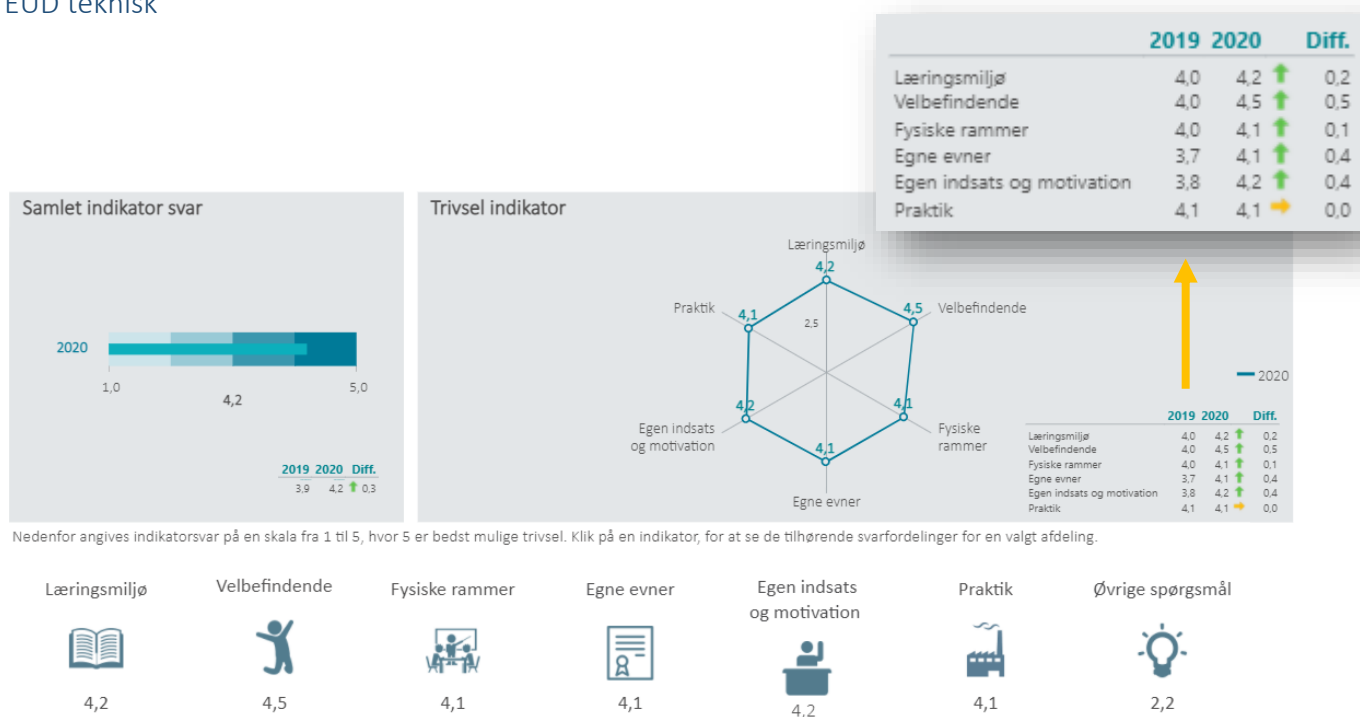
EUD teknisk

| | 2019 | 2020 | Diff. |
|---|---|---|---|
| Læringsmiljø | 4,0 | 4,2 | 0,2 |
| Velbefindende | 4,0 | 4,5 | 0,5 |
| Fysiske rammer | 4,0 | 4,1 | 0,1 |
| Egne evner | 3,7 | 4,1 | 0,4 |
| Egen indsats og motivation | 3,8 | 4,2 | 0,4 |
| Praktik | 4,1 | 4,1 | 0,0 |

Samlet indikator svar

2020

1,0

4,2

5,0

| 2019 | 2020 | Diff. |
|---|---|---|
| 3,9 | 4,2 | 0,3 |

Trivsel indikator

Læringsmiljø
4,2
Velbefindende
4,5
Fysiske rammer
4,1
Egne evner
4,1
Egen indsats og motivation
4,2
Praktik
4,1
2,5

2020

| | 2019 | 2020 | Diff. |
|---|---|---|---|
| Læringsmiljø | 4,0 | 4,2 | 0,2 |
| Velbefindende | 4,0 | 4,5 | 0,5 |
| Fysiske rammer | 4,0 | 4,1 | 0,1 |
| Egne evner | 3,7 | 4,1 | 0,4 |
| Egen indsats og motivation | 3,8 | 4,2 | 0,4 |
| Praktik | 4,1 | 4,1 | 0,0 |

Nedenfor angives indikatorsvar på en skala fra 1 til 5, hvor 5 er bedst mulige trivsel. Klik på en indikator, for at se de tilhørende svarfordelinger for en valgt afdeling.

Læringsmiljø
4,2

Velbefindende
4,5

Fysiske rammer
4,1

Egne evner
4,1

Egen indsats og motivation
4,2

Praktik
4,1

Øvrige spørgsmål
2,2